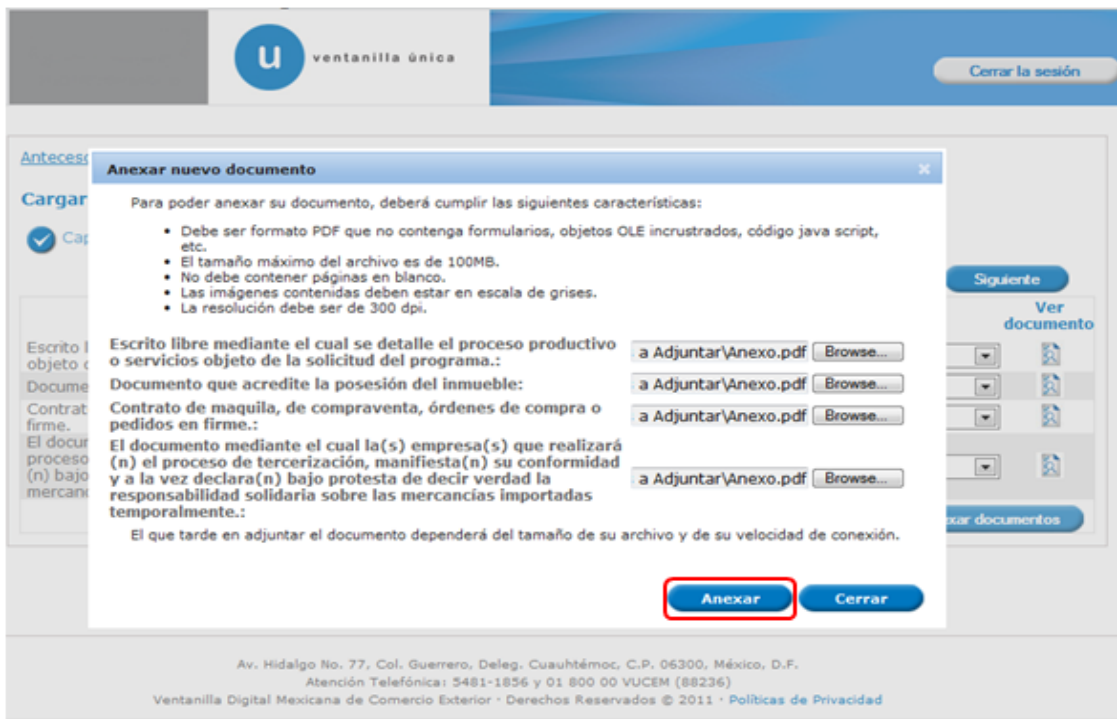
u ventanilla única

Cerrar la sesión

Antecec

Cargar

Cap

Siguiente

Ver documento

Escrito l objeto c

Docume

Contrat firme.

El docur proceso (n) bajo mercanc

xar documentos

Anexar nuevo documento

Para poder anexar su documento, deberá cumplir las siguientes características:

- Debe ser formato PDF que no contenga formularios, objetos OLE incrustrados, código java script, etc.
- El tamaño máximo del archivo es de 100MB.
- No debe contener páginas en blanco.
- Las imágenes contenidas deben estar en escala de grises.
- La resolución debe ser de 300 dpi.

Escrito libre mediante el cual se detalle el proceso productivo o servicios objeto de la solicitud del programa.: a Adjuntar\Anexo.pdf Browse...

Documento que acredite la posesión del inmueble: a Adjuntar\Anexo.pdf Browse...

Contrato de maquila, de compraventa, órdenes de compra o pedidos en firme.: a Adjuntar\Anexo.pdf Browse...

El documento mediante el cual la(s) empresa(s) que realizará (n) el proceso de tercerización, manifiesta(n) su conformidad y a la vez declara(n) bajo protesta de decir verdad la responsabilidad solidaria sobre las mercancías importadas temporalmente.: a Adjuntar\Anexo.pdf Browse...

El que tarde en adjuntar el documento dependerá del tamaño de su archivo y de su velocidad de conexión.

Anexar Cerrar

Av. Hidalgo No. 77, Col. Guerrero, Deleg. Cuauhtémoc, C.P. 06300, México, D.F.
Atención Telefónica: 5481-1856 y 01 800 00 VUCEM (88236)
Ventanilla Digital Mexicana de Comercio Exterior · Derechos Reservados © 2011 · Políticas de Privacidad